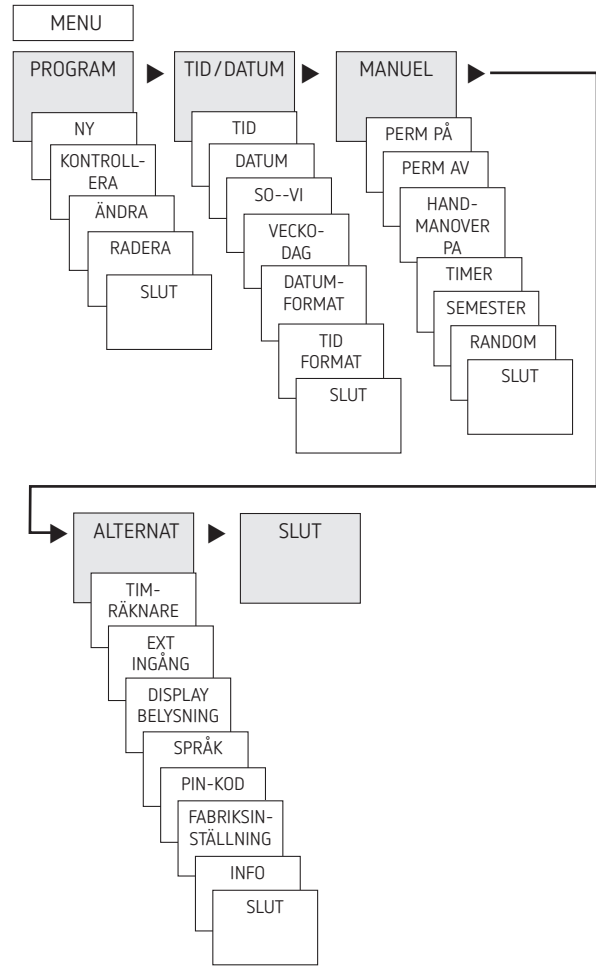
MENU

PROGRAM

NY

KONTROLLERA

ÄNDRA

RADERA

SLUT

TID/DATUM

TID

DATUM

SO--VI

VECKODAG

DATUMFORMAT

TID FORMAT

SLUT

MANUEL

PERM PÅ

PERM AV

HANDMANOVER PA

TIMER

SEMESTER

RANDOM

SLUT

ALTERNAT

TIMRÄKNARE

EXT INGÅNG

DISPLAY BELYSNING

SPRÅK

PIN-KOD

FABRIKSINSTÄLLNING

INFO

SLUT

SLUT